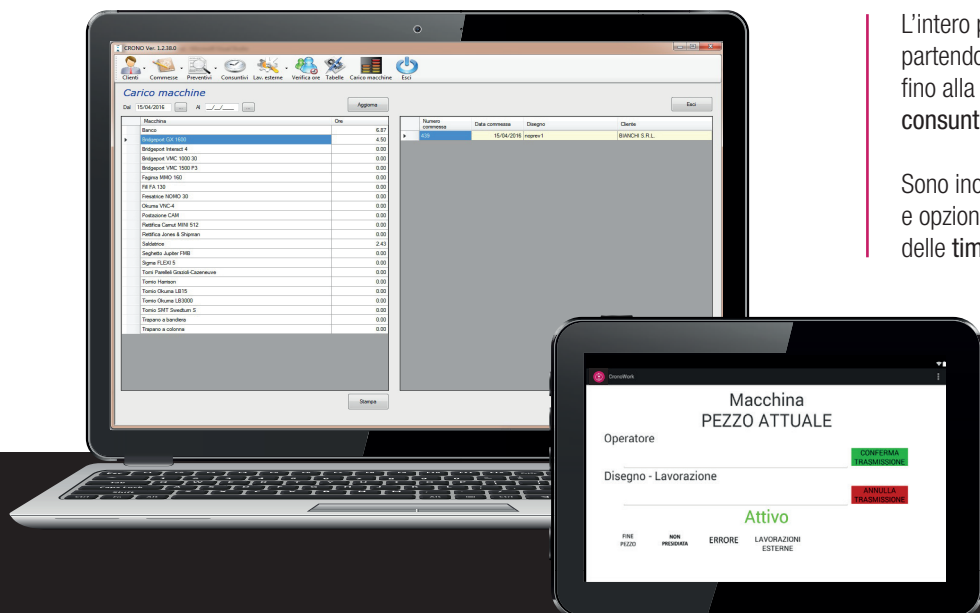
L'intero p
partendo
fino alla
consunt

Sono inc
e opzion
delle tim

CRONO Ver. 1.2.38.0

Clienti Commesse Preventivi Consuntivi Lav. esterne Verifica ore Tabelle Carico macchine Esci

Carico macchine

Dal 15/04/2016 ... Al __/__/____ ...

Aggiorna

Esci

| Macchina | Ore |
|---|---|
| Banco | 6.67 |
| Bridgeport GX 1600 | 4.50 |
| Bridgeport Interact 4 | 0.00 |
| Bridgeport VMC 1000 30 | 0.00 |
| Bridgeport VMC 1500 P3 | 0.00 |
| Fagmo MMO 160 | 0.00 |
| Fill FA 130 | 0.00 |
| Fresatrice NOMO 30 | 0.00 |
| Okuma VNC-4 | 0.00 |
| Postazione CAM | 0.00 |
| Rettifica Camut MINI 512 | 0.00 |
| Rettifica Jones & Shipman | 0.00 |
| Saldatrice | 2.43 |
| Seghetto Jupiter FMB | 0.00 |
| Sigma FLEXI 5 | 0.00 |
| Torni Parallel Graziali-Cazeneuve | 0.00 |
| Tornio Harrison | 0.00 |
| Tornio Okuma LB15 | 0.00 |
| Tornio Okuma LB3000 | 0.00 |
| Tornio SMT Swedturn S | 0.00 |
| Trapano a bandiera | 0.00 |
| Trapano a colonna | 0.00 |

| Numero commessa | Data commessa | Disegno | Cliente |
|---|---|---|---|
| 439 | 15/04/2016 | noprev1 | BIANCHI S.R.L. |

Stampa

CronoWork

Macchina
PEZZO ATTUALE

Operatore

CONFERMA TRASMISSIONE

Disegno - Lavorazione

ANNULLA TRASMISSIONE

Attivo

FINE PEZZO
NON PRESIDIATA
ERRORE
LAVORAZIONI ESTERNE